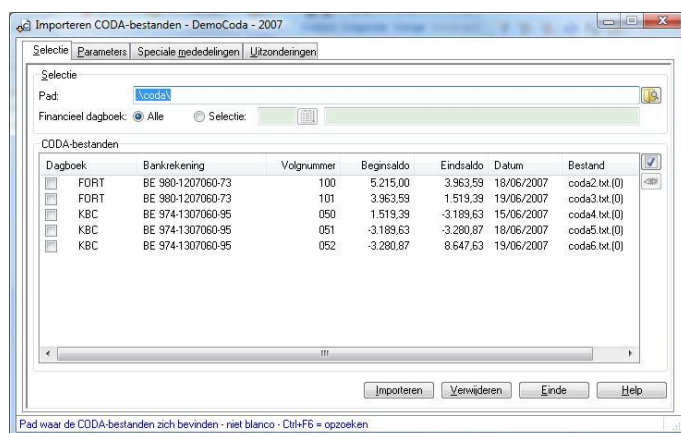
Importeren CODA-bestanden - DemoCoda - 2007

Selectie | Parameters | Speciale mededelingen | Uitzonderingen

Selectie

Pad: \coda\

Financieel dagboek: Alle Selectie:

CODA-bestanden

| Dagboek | Bankrekening | Volgnummer | Beginsaldo | Eindsaldo | Datum | Bestand |
|---|---|---|---|---|---|---|
| FORT | BE 980-1207060-73 | 100 | 5.215,00 | 3.963,59 | 18/06/2007 | coda2.txt.(0) |
| FORT | BE 980-1207060-73 | 101 | 3.963,59 | 1.519,39 | 19/06/2007 | coda3.txt.(0) |
| KBC | BE 974-1307060-95 | 050 | 1.519,39 | -3.189,63 | 15/06/2007 | coda4.txt.(0) |
| KBC | BE 974-1307060-95 | 051 | -3.189,63 | -3.280,87 | 18/06/2007 | coda5.txt.(0) |
| KBC | BE 974-1307060-95 | 052 | -3.280,87 | 8.647,63 | 19/06/2007 | coda6.txt.(0) |

Importeren | Verwijderen | Einde | Help

Pad waar de CODA-bestanden zich bevinden - niet blanco - Ctrl+F6 = opzoeken